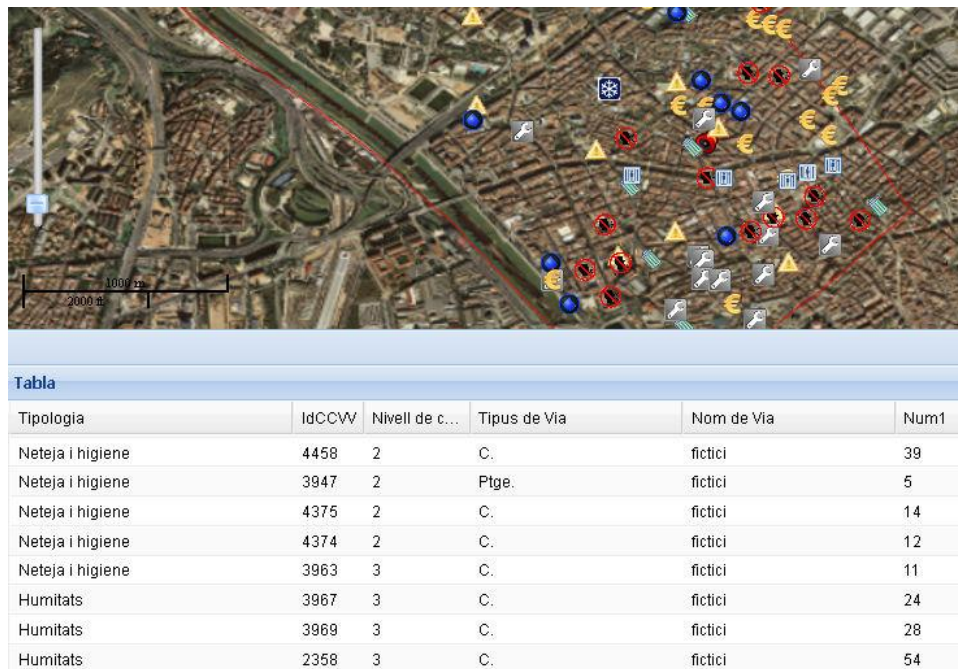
1000 m
2000 ft

Tabla

| Tipologia | IdCCVV | Nivell de c... | Tipus de Via | Nom de Via | Num1 |
|---|---|---|---|---|---|
| Neteja i higiene | 4458 | 2 | C. | fictici | 39 |
| Neteja i higiene | 3947 | 2 | Ptge. | fictici | 5 |
| Neteja i higiene | 4375 | 2 | C. | fictici | 14 |
| Neteja i higiene | 4374 | 2 | C. | fictici | 12 |
| Neteja i higiene | 3963 | 3 | C. | fictici | 11 |
| Humitats | 3967 | 3 | C. | fictici | 24 |
| Humitats | 3969 | 3 | C. | fictici | 28 |
| Humitats | 2358 | 3 | C. | fictici | 54 |